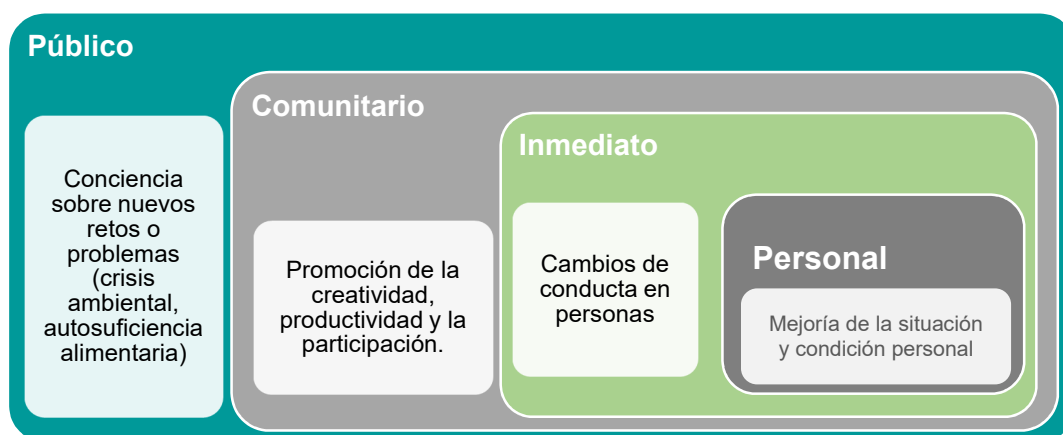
Público

Conciencia sobre nuevos retos o problemas (crisis ambiental, autosuficiencia alimentaria)

Comunitario

Promoción de la creatividad, productividad y la participación.

Inmediato

Cambios de conducta en personas

Personal

Mejoría de la situación y condición personal